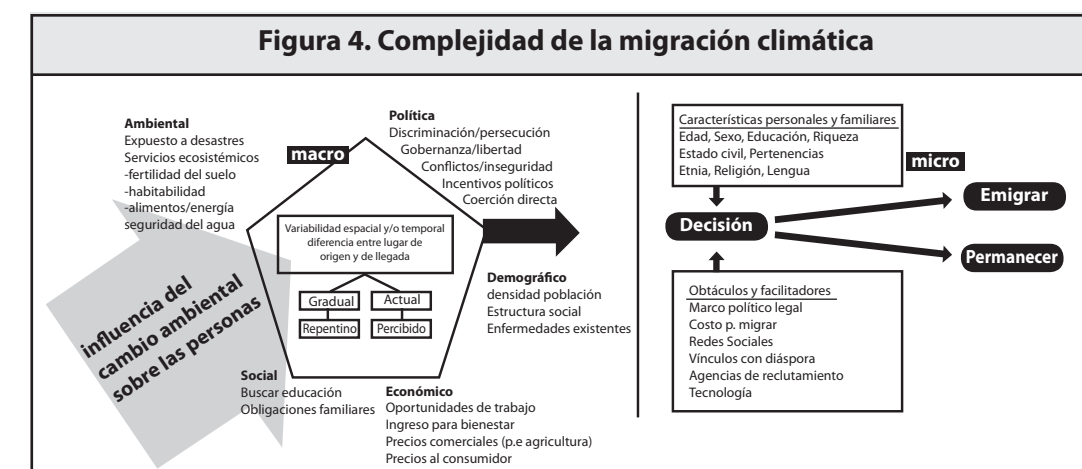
Figura 4. Complejidad de la migración climática

Ambiental
Expuesto a desastres
Servicios ecosistémicos
-fertilidad del suelo
-habitabilidad
-alimentos/energía
seguridad del agua

macro

Política
Discriminación/persecución
Gobernanza/libertad
Conflictos/inseguridad
Incentivos políticos
Coerción directa

Variabilidad espacial y/o temporal diferencia entre lugar de origen y de llegada

Gradual
Actual
Repentino
Percibido

influencia del cambio ambiental sobre las personas

Demográfico
densidad población
Estructura social
Enfermedades existentes

Social
Buscar educación
Obligaciones familiares

Económico
Oportunidades de trabajo
Ingreso para bienestar
Precios comerciales (p.e agricultura)
Precios al consumidor

Características personales y familiares
Edad, Sexo, Educación, Riqueza
Estado civil, Pertenencias
Etnia, Religión, Lengua

micro

Decisión

Emigrar

Permanecer

Obtáculos y facilitadores
Marco político legal
Costo p. migrar
Redes Sociales
Vínculos con diáspora
Agencias de reclutamiento
Tecnología